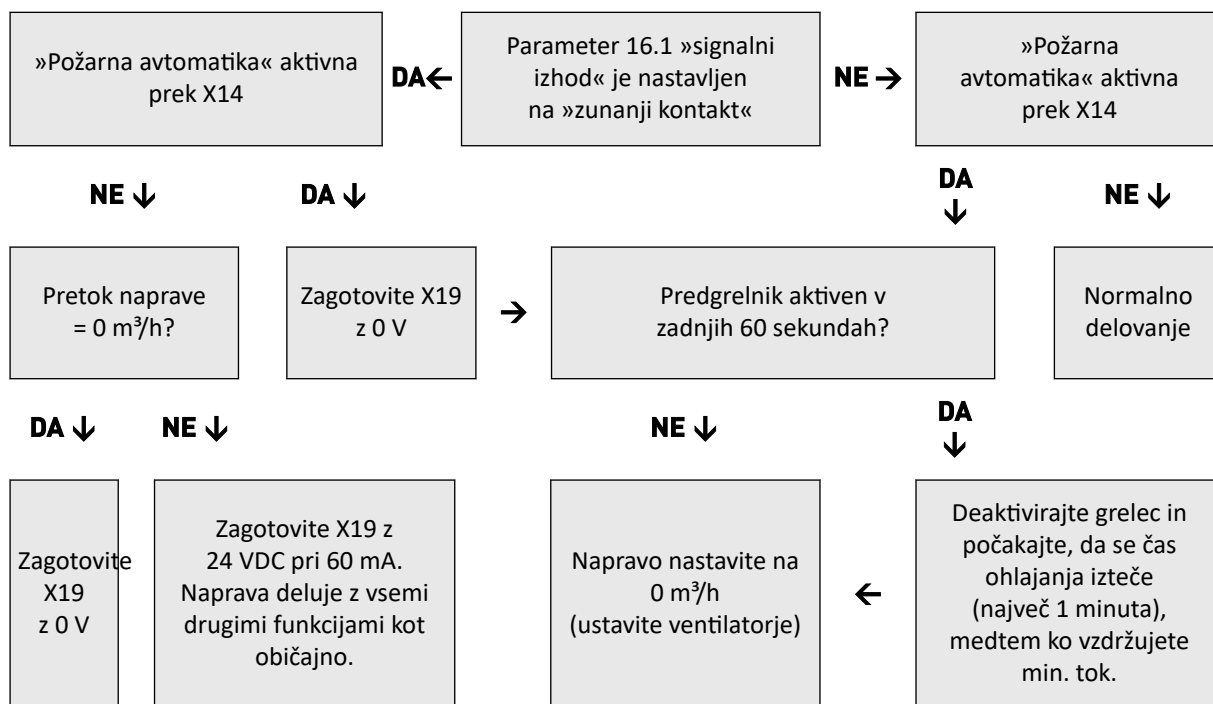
»Požarna avtomatika« aktivna prek X14

DA←

Parameter 16.1 »signalni izhod« je nastavljen na »zunanji kontakt«

NE →

»Požarna avtomatika« aktivna prek X14

NE ↓

DA ↓

DA ↓

NE ↓

Pretok naprave = 0 m³/h?

Zagotovite X19 z 0 V

→

Predgrelnik aktiven v zadnjih 60 sekundah?

Normalno delovanje

DA ↓

NE ↓

NE ↓

DA ↓

Zagotovite X19 z 0 V

Zagotovite X19 z 24 VDC pri 60 mA. Naprava deluje z vsemi drugimi funkcijami kot običajno.

Napravo nastavite na 0 m³/h (ustavite ventilatorje)

←

Deaktivirajte grelec in počakajte, da se čas ohlajanja izteče (največ 1 minuta), medtem ko vzdržujete min. tok.